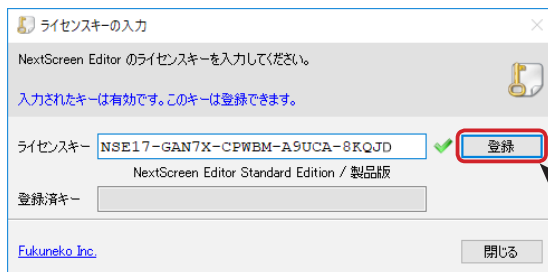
ライセンスキーの入力

NextScreen Editor のライセンスキーを入力してください。

入力されたキーは有効です。このキーは登録できます。

ライセンスキー NSE17-GAN7X-CPWBM-A9UCA-8KQJD 登録

NextScreen Editor Standard Edition / 製品版

登録済キー

Fukuneko Inc.

閉じる